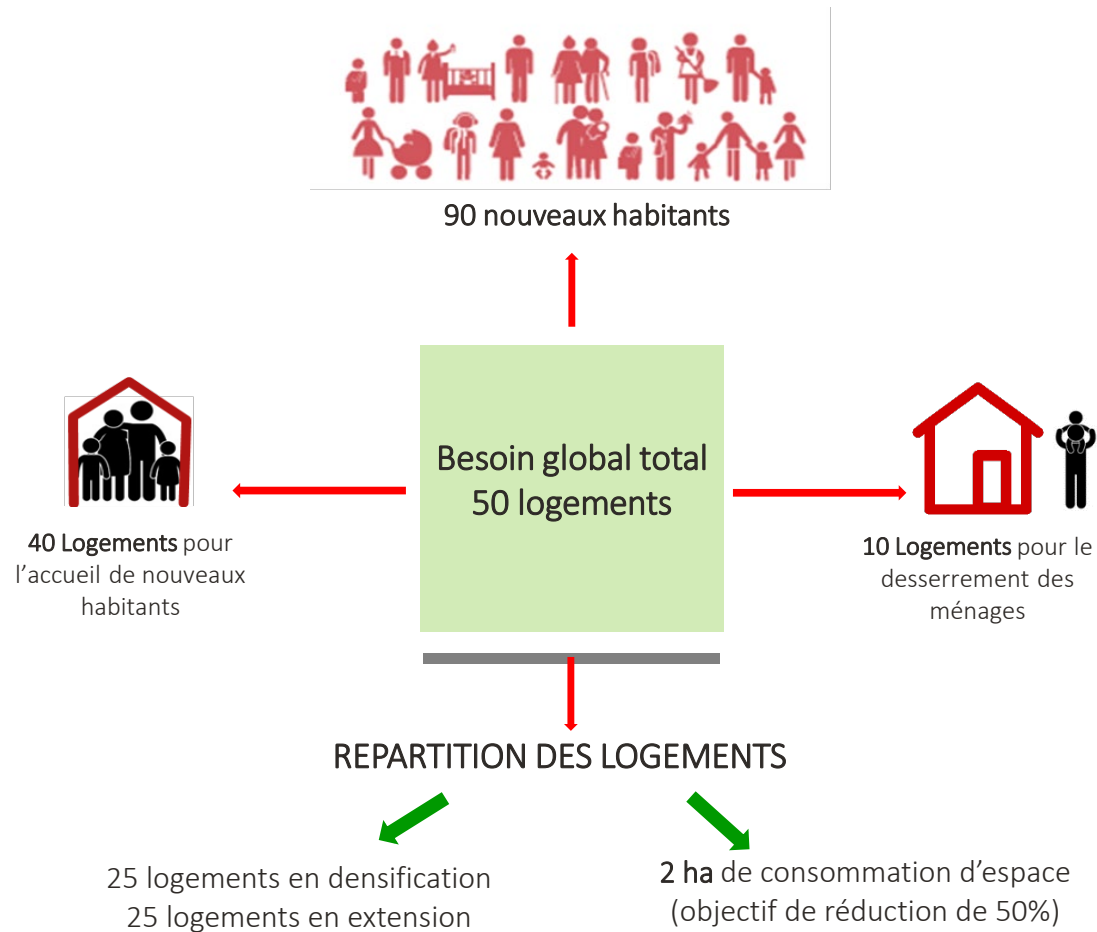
90 nouveaux habitants

Besoin global total
50 logements

40 Logements pour l'accueil de nouveaux habitants

10 Logements pour le desserrement des ménages

REPARTITION DES LOGEMENTS

25 logements en densification
25 logements en extension

2 ha de consommation d'espace
(objectif de réduction de 50%)